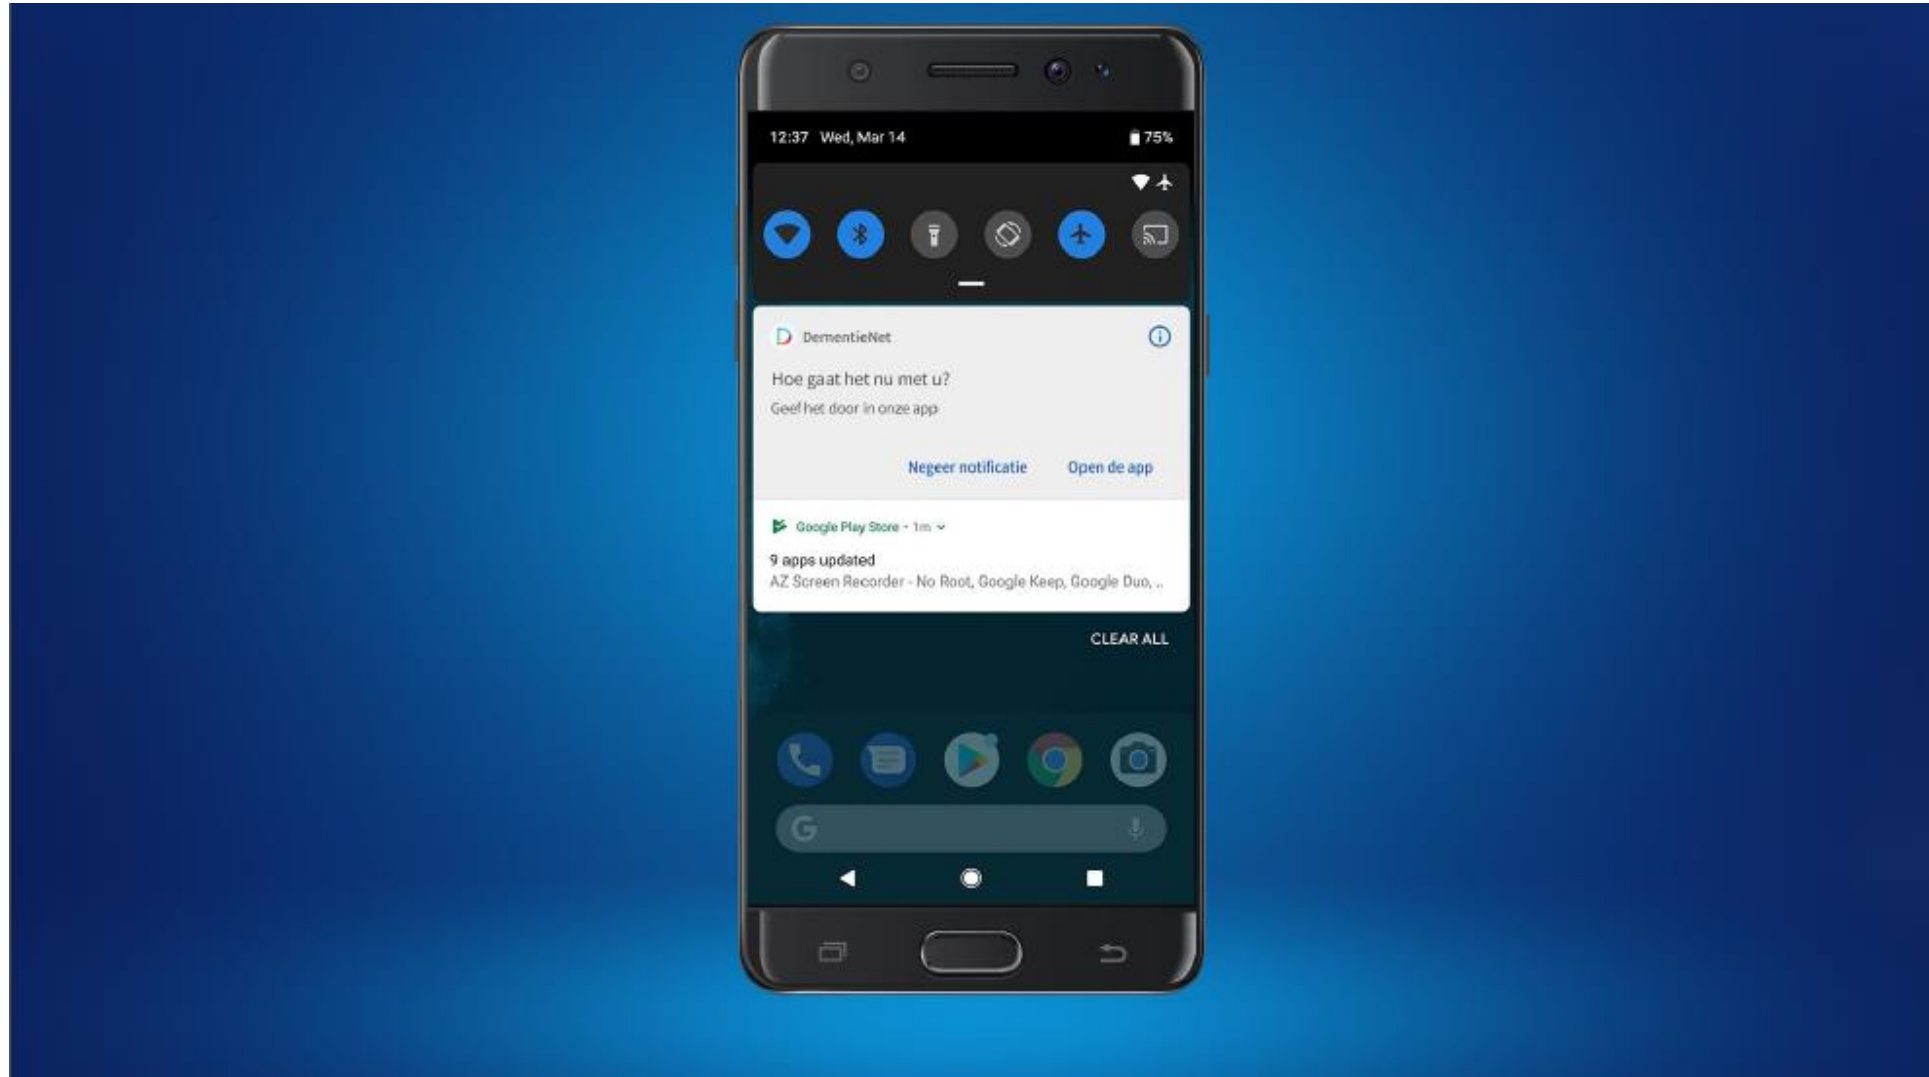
12:37 Wed, Mar 14
75%

DementieNet

Hoe gaat het nu met u?

Geef het door in onze app

Negeer notificatie Open de app

Google Play Store • 1m

9 apps updated

AZ Screen Recorder - No Root, Google Keep, Google Duo, ...

CLEAR ALL

G